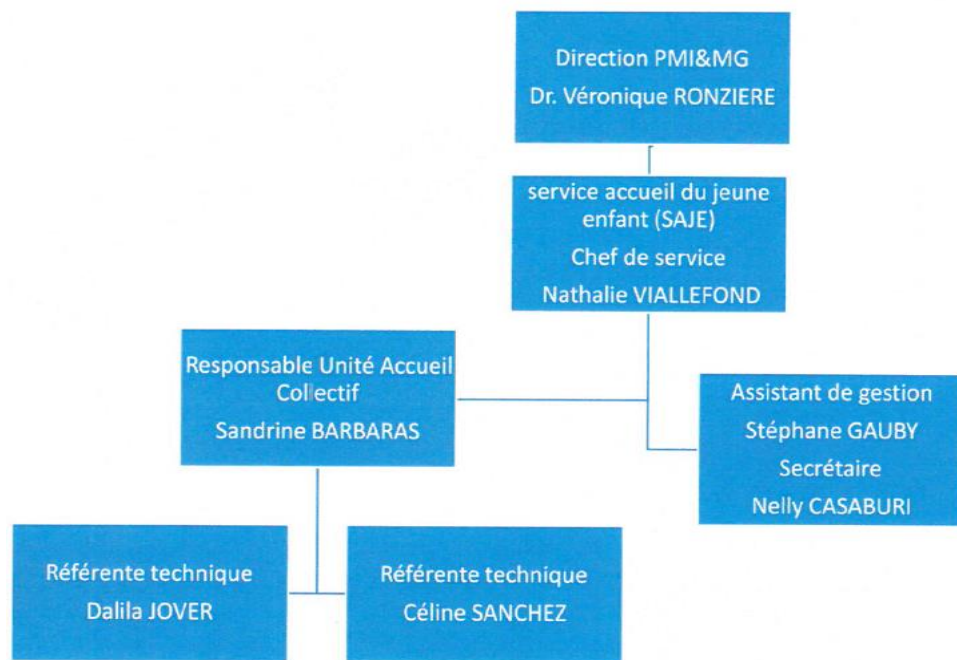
Direction PMI&MG
Dr. Véronique RONZIERE

service accueil du jeune enfant (SAJE)
Chef de service
Nathalie VIALLEFOND

Responsable Unité Accueil Collectif
Sandrine BARBARAS

Assistant de gestion
Stéphane GAUBY
Secrétaire
Nelly CASABURI

Référente technique
Dalila JOVER

Référente technique
Céline SANCHEZ